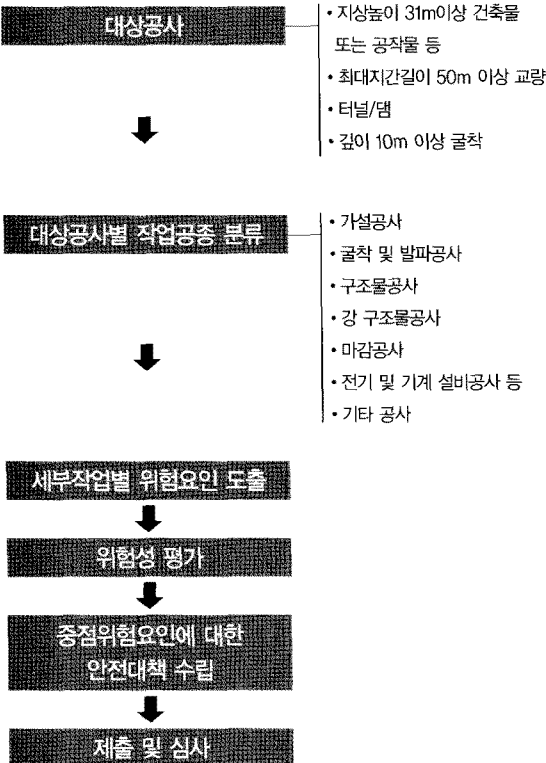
대상공사

• 지상높이 31m이상 건축물 또는 공작물 등
• 최대지간길이 50m 이상 교량
• 터널/댐
• 깊이 10m 이상 굴착

대상공사별 작업공종 분류

• 가설공사
• 굴착 및 발파공사
• 구조물공사
• 강 구조물공사
• 마감공사
• 전기 및 기계 설비공사 등
• 기타 공사

세부작업별 위험요인 도출

위험성 평가

중점위험요인에 대한 안전대책 수립

제출 및 심사